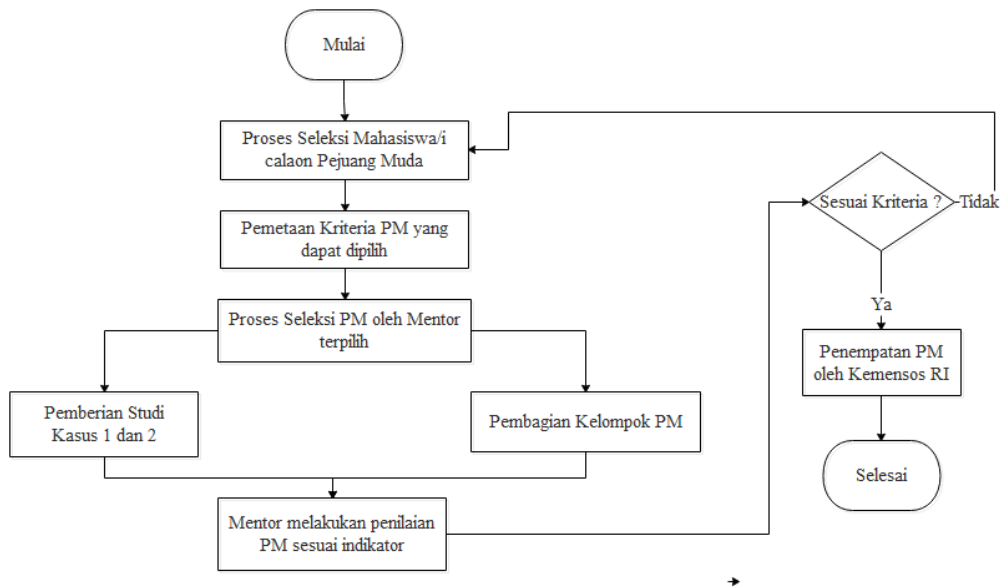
Mulai

Proses Seleksi Mahasiswa/i calaon Pejuang Muda

Pemetaan Kriteria PM yang dapat dipilih

Proses Seleksi PM oleh Mentor terpilih

Pemberian Studi Kasus 1 dan 2

Pembagian Kelompok PM

Mentor melakukan penilaian PM sesuai indikator

Sesuai Kriteria ?

Tidak

Ya

Penempatan PM oleh Kemensos RI

Selesai